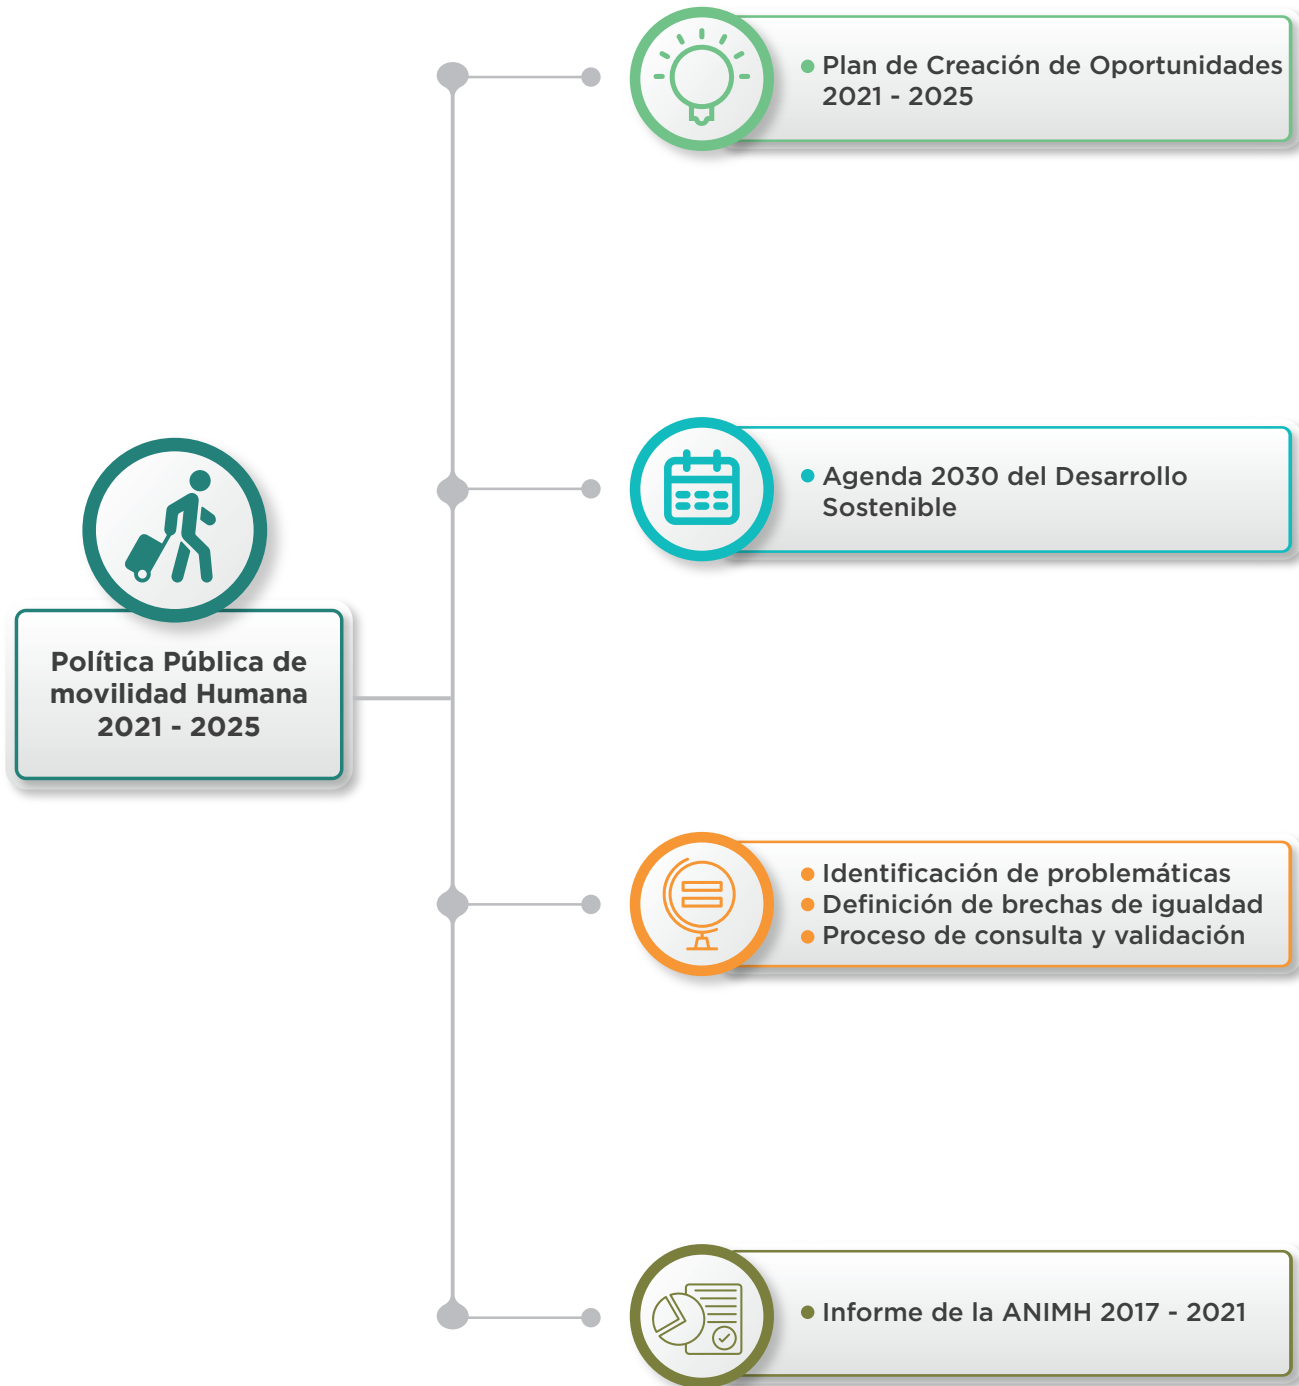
Política Pública de movilidad Humana 2021 - 2025

• Plan de Creación de Oportunidades 2021 - 2025

• Agenda 2030 del Desarrollo Sostenible

• Identificación de problemáticas
• Definición de brechas de igualdad
• Proceso de consulta y validación

• Informe de la ANIMH 2017 - 2021